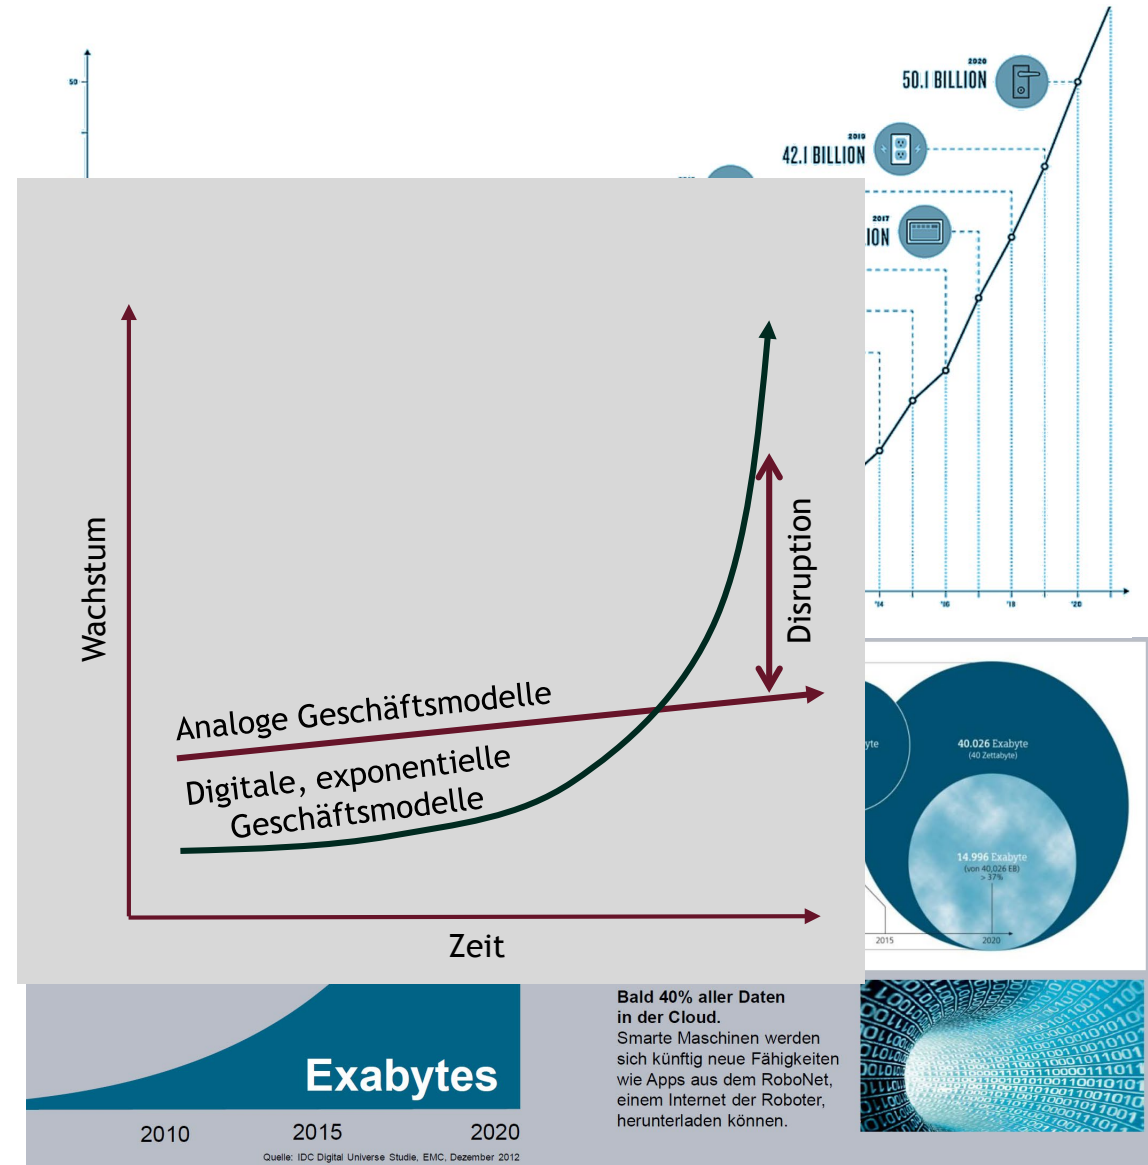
50

2020
50.1 BILLION

2019
42.1 BILLION

2017
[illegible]ION

'14
'16
'18
'20

Wachstum

Disruption

Analoge Geschäftsmodelle

Digitale, exponentielle Geschäftsmodelle

Zeit

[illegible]yte

40.026 Exabyte
(40 Zettabyte)

14.996 Exabyte
(von 40.026 EB)
> 37%

2015
2020

Exabytes

2010
2015
2020

Quelle: IDC Digital Universe Studie, EMC, Dezember 2012

Bald 40% aller Daten in der Cloud.
Smarte Maschinen werden sich künftig neue Fähigkeiten wie Apps aus dem RoboNet, einem Internet der Roboter, herunterladen können.